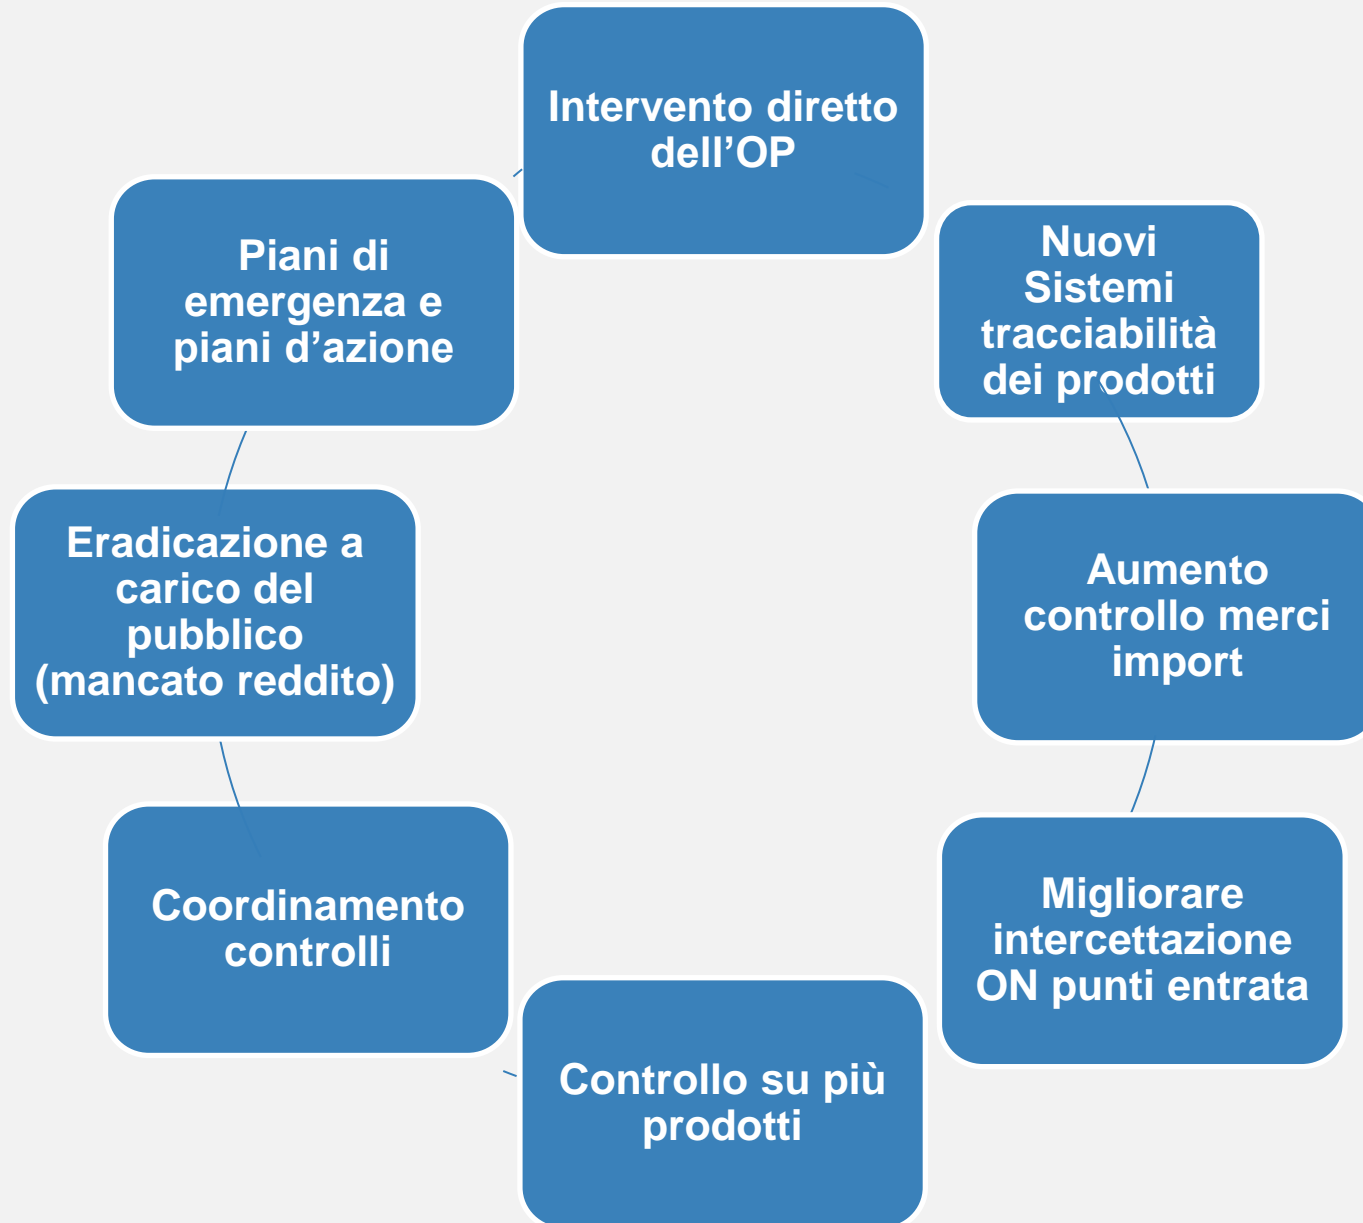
Intervento diretto dell’OP

Nuovi Sistemi tracciabilità dei prodotti

Aumento controllo merci import

Migliorare intercettazione ON punti entrata

Controllo su più prodotti

Coordinamento controlli

Eradicazione a carico del pubblico (mancato reddito)

Piani di emergenza e piani d’azione